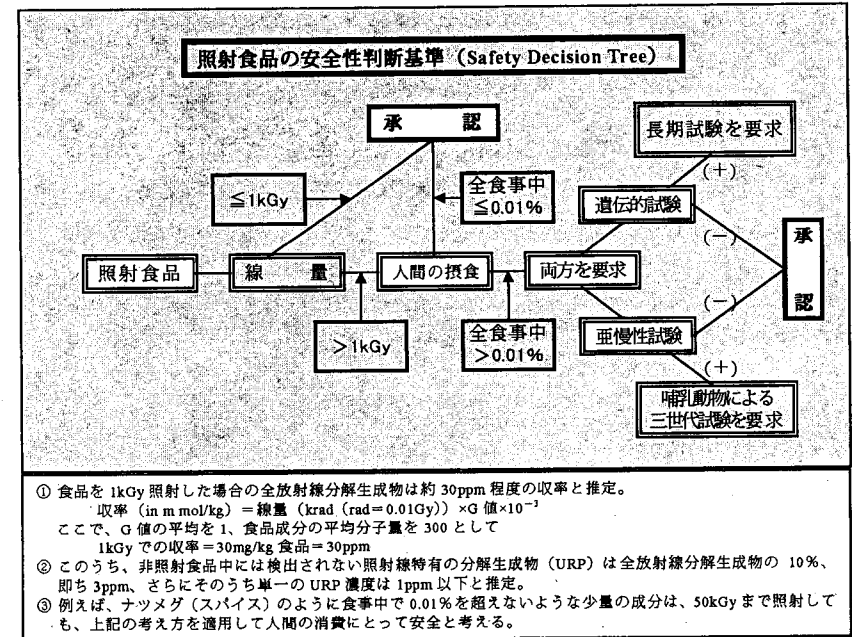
照射食品の安全性判断基準（Safety Decision Tree）

承　　認

長期試験を要求

(+)

≦1kGy

全食事中
≦0.01%

遺伝的試験

(−)

承

認

照射食品

線　　量

人間の摂食

両方を要求

(−)

>1kGy

全食事中
>0.01%

亜慢性試験

(+)

哺乳動物による
三世代試験を要求

① 食品を 1kGy 照射した場合の全放射線分解生成物は約 30ppm 程度の収率と推定。
収率（in m mol/kg）＝線量（krad（rad＝0.01Gy））×G 値×$10^{-3}$
ここで、G 値の平均を 1、食品成分の平均分子量を 300 として
1kGy での収率＝30mg/kg 食品＝30ppm
② このうち、非照射食品中には検出されない照射線特有の分解生成物（URP）は全放射線分解生成物の 10%、即ち 3ppm、さらにそのうち単一の URP 濃度は 1ppm 以下と推定。
③ 例えば、ナツメグ（スパイス）のように食事中で 0.01%を超えないような少量の成分は、50kGy まで照射しても、上記の考え方を適用して人間の消費にとって安全と考える。